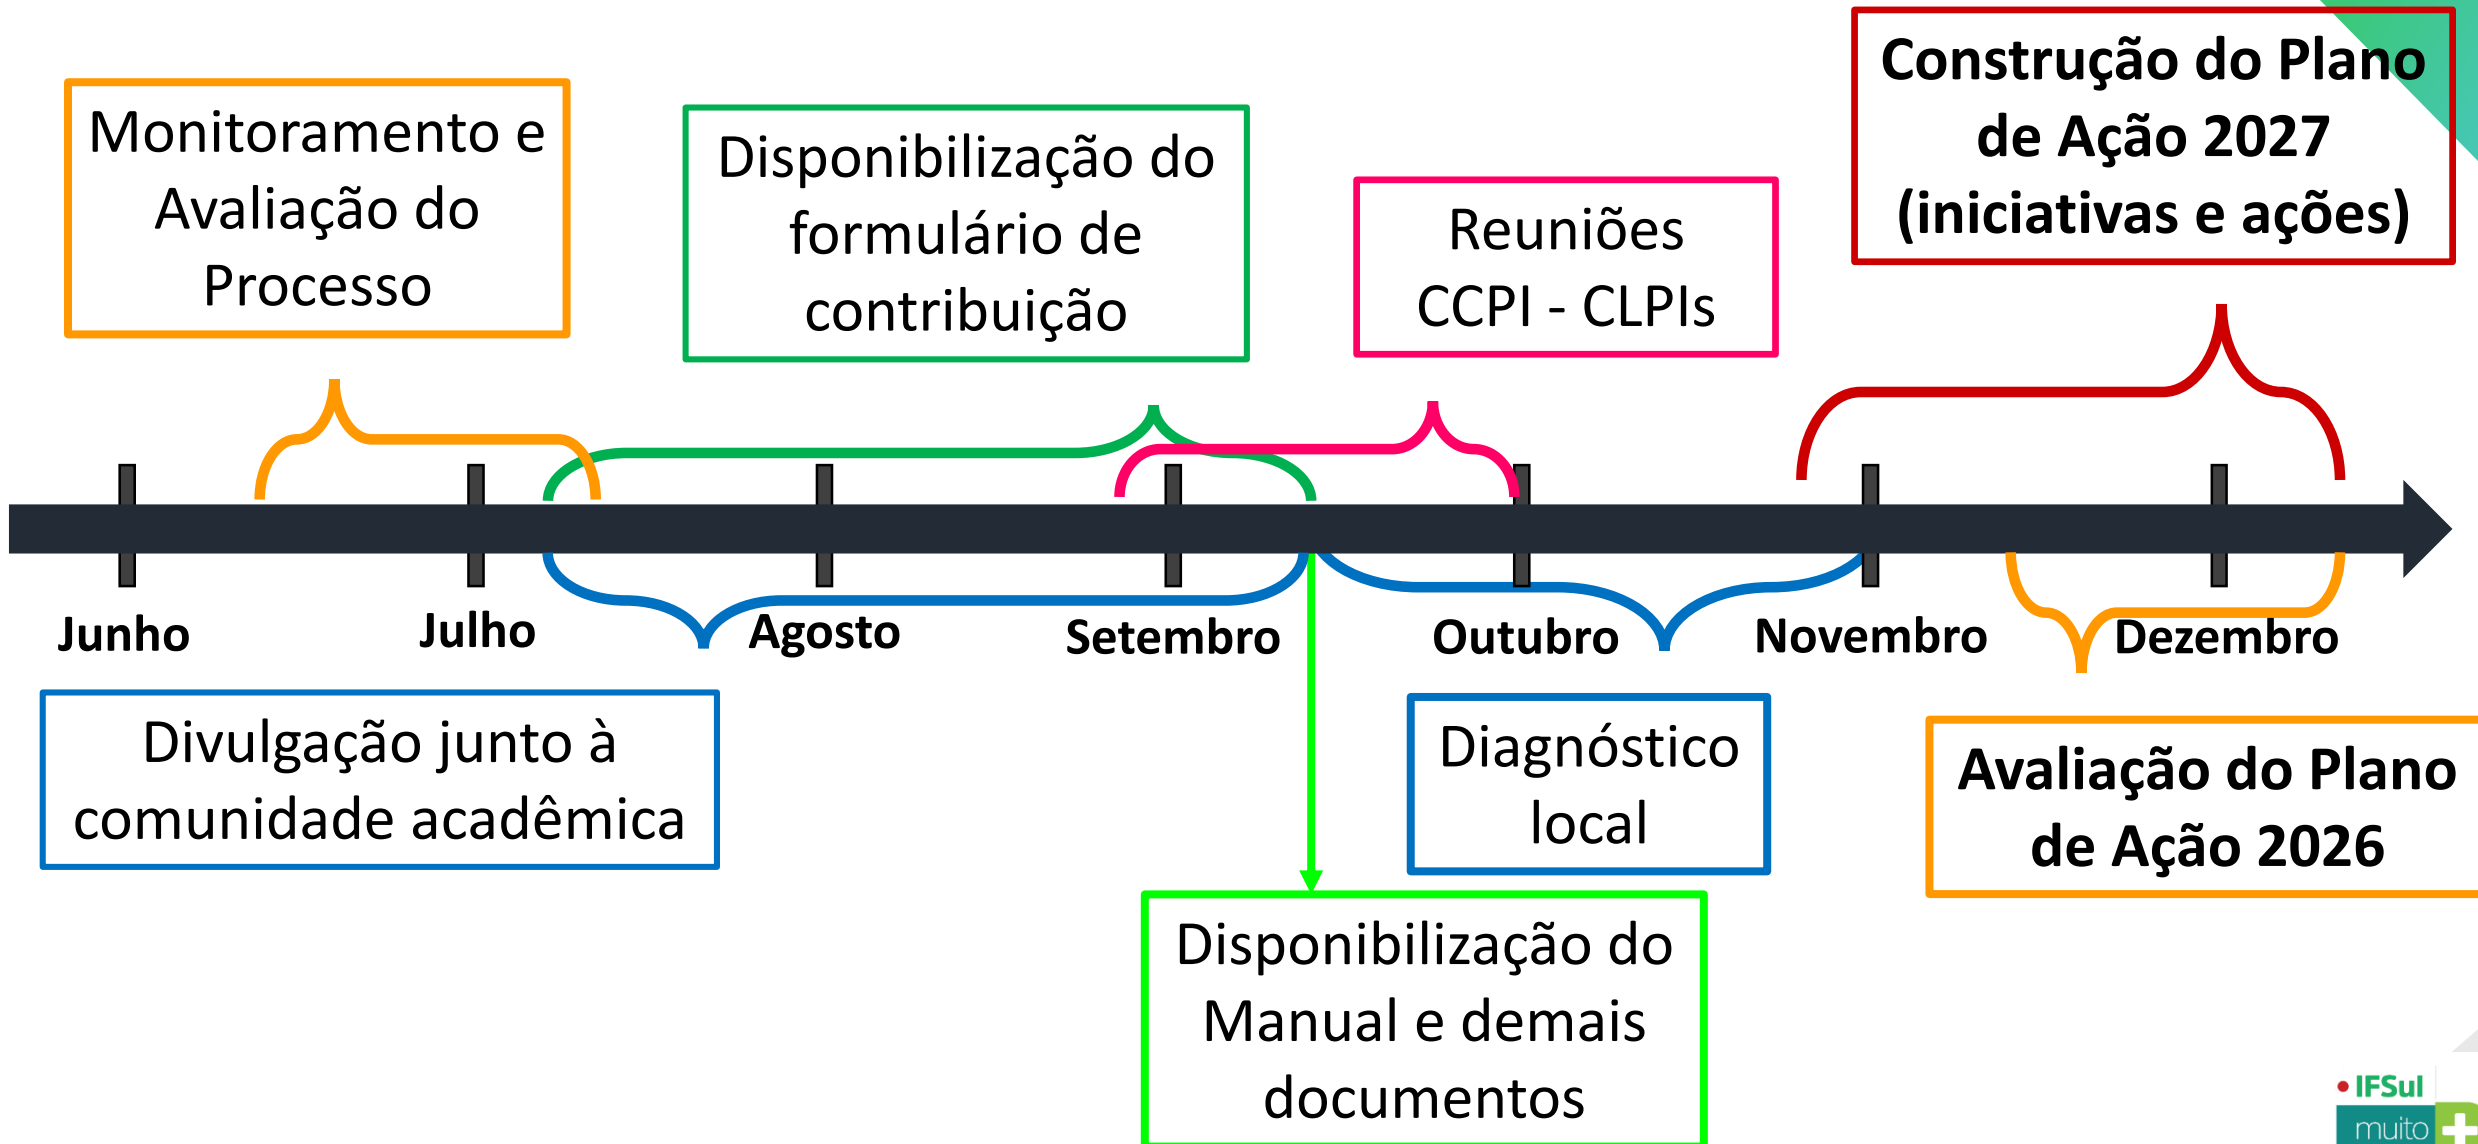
Monitoramento e Avaliação do Processo

Disponibilização do formulário de contribuição

Reuniões CCPI - CLPIs

Construção do Plano de Ação 2027 (iniciativas e ações)

Junho

Julho

Agosto

Setembro

Outubro

Novembro

Dezembro

Divulgação junto à comunidade acadêmica

Diagnóstico local

Avaliação do Plano de Ação 2026

Disponibilização do Manual e demais documentos

IFSul muito